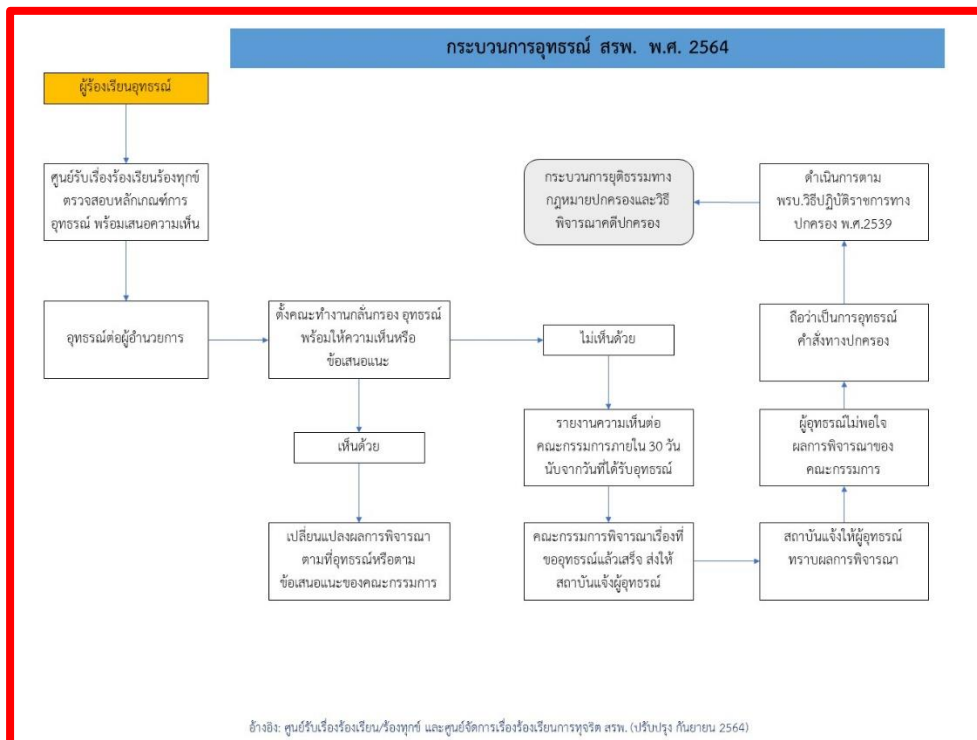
กระบวนการอุทธรณ์ สรพ. พ.ศ. 2564

ผู้ร้องเรียนอุทธรณ์

ศูนย์รับเรื่องร้องเรียนร้องทุกข์ ตรวจสอบหลักเกณฑ์การอุทธรณ์ พร้อมเสนอความเห็น

อุทธรณ์ต่อผู้อำนวยการ

ตั้งคณะทำงานกลั่นกรอง อุทธรณ์ พร้อมให้ความเห็นหรือข้อเสนอแนะ

เห็นด้วย

เปลี่ยนแปลงผลการพิจารณาตามที่อุทธรณ์หรือตามข้อเสนอแนะของคณะกรรมการ

ไม่เห็นด้วย

รายงานความเห็นต่อคณะกรรมการภายใน 30 วัน นับจากวันที่ได้รับอุทธรณ์

คณะกรรมการพิจารณาเรื่องที่ขออุทธรณ์แล้วเสร็จ ส่งให้สถาบันแจ้งผู้อุทธรณ์

สถาบันแจ้งให้ผู้อุทธรณ์ทราบผลการพิจารณา

ผู้อุทธรณ์ไม่พอใจผลการพิจารณาของคณะกรรมการ

ถือว่าเป็นการอุทธรณ์คำสั่งทางปกครอง

ดำเนินการตาม พรบ.วิธีปฏิบัติราชการทางปกครอง พ.ศ.2539

กระบวนการยุติธรรมทางกฎหมายปกครองและวิธีพิจารณาคดีปกครอง

อ้างอิง: ศูนย์รับเรื่องร้องเรียน/ร้องทุกข์ และศูนย์จัดการเรื่องร้องเรียนการทุจริต สรพ. (ปรับปรุง กันยายน 2564)